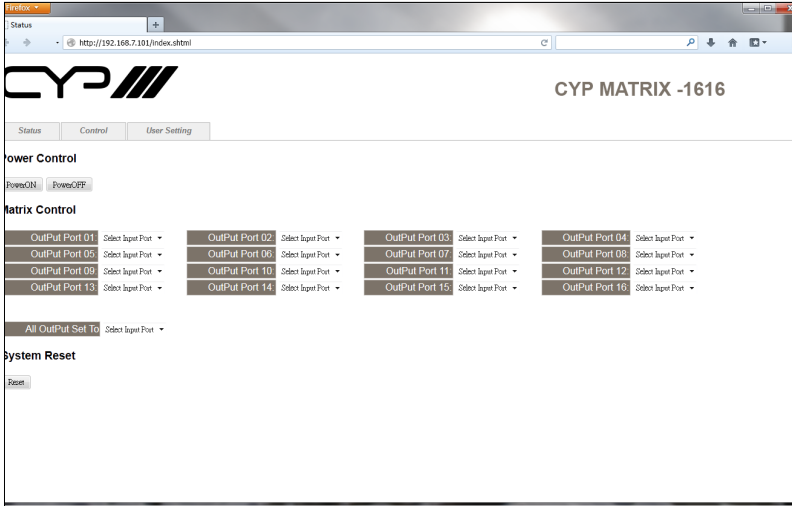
Firefox

Status

+

http://192.168.7.101/index.shtml

CYP

CYP MATRIX -1616

Status | Control | User Setting

ower Control

PowerON PowerOFF

latrix Control

| | | | | | | | |
|---|---|---|---|---|---|---|---|
| OutPut Port 01: | Select Input Port | OutPut Port 02: | Select Input Port | OutPut Port 03: | Select Input Port | OutPut Port 04: | Select Input Port |
| OutPut Port 05: | Select Input Port | OutPut Port 06: | Select Input Port | OutPut Port 07: | Select Input Port | OutPut Port 08: | Select Input Port |
| OutPut Port 09: | Select Input Port | OutPut Port 10: | Select Input Port | OutPut Port 11: | Select Input Port | OutPut Port 12: | Select Input Port |
| OutPut Port 13: | Select Input Port | OutPut Port 14: | Select Input Port | OutPut Port 15: | Select Input Port | OutPut Port 16: | Select Input Port |

All OutPut Set To: Select Input Port

System Reset

Reset